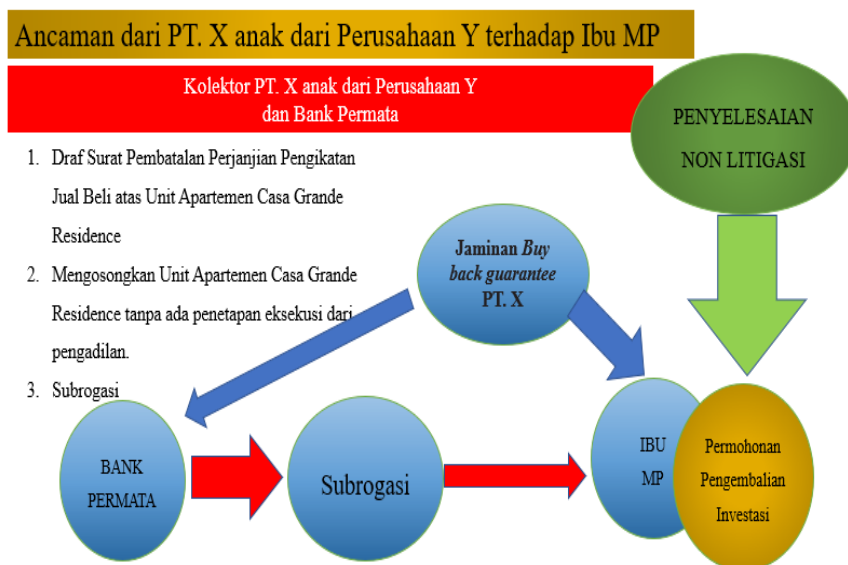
Ancaman dari PT. X anak dari Perusahaan Y terhadap Ibu MP

Kolektor PT. X anak dari Perusahaan Y dan Bank Permata

1. Draf Surat Pembatalan Perjanjian Pengikatan Jual Beli atas Unit Apartemen Casa Grande Residence
2. Mengosongkan Unit Apartemen Casa Grande Residence tanpa ada penetapan eksekusi dari pengadilan.
3. Subrogasi

PENYELESAIAN NON LITIGASI

Jaminan *Buy back guarantee* PT. X

BANK PERMATA

Subrogasi

IBU MP

Permohonan Pengembalian Investasi